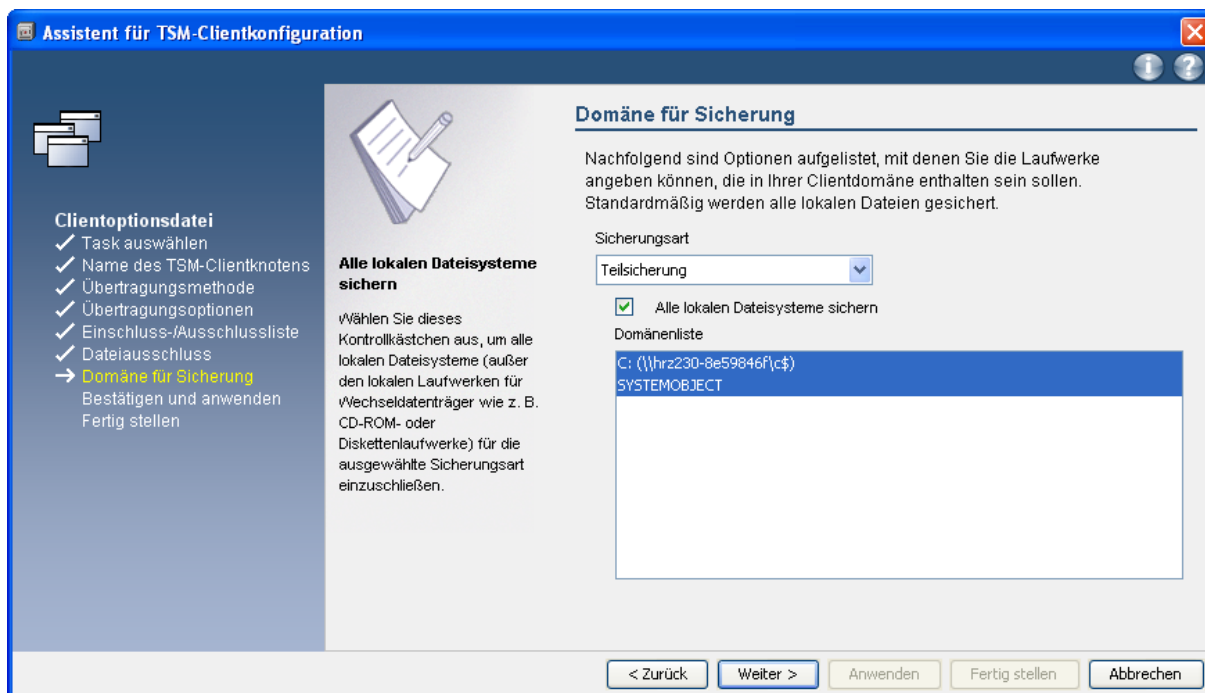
Assistent für TSM-Clientkonfiguration

Clientoptionsdatei
✓ Task auswählen
✓ Name des TSM-Clientknotens
✓ Übertragungsmethode
✓ Übertragungsoptionen
✓ Einschluss-/Ausschlussliste
✓ Dateiausschluss
→ Domäne für Sicherung
Bestätigen und anwenden
Fertig stellen

Alle lokalen Dateisysteme sichern

Wählen Sie dieses Kontrollkästchen aus, um alle lokalen Dateisysteme (außer den lokalen Laufwerken für Wechseldatenträger wie z. B. CD-ROM- oder Diskettenlaufwerke) für die ausgewählte Sicherungsart einzuschließen.

Domäne für Sicherung

Nachfolgend sind Optionen aufgelistet, mit denen Sie die Laufwerke angeben können, die in Ihrer Clientdomäne enthalten sein sollen. Standardmäßig werden alle lokalen Dateien gesichert.

Sicherungsart
Teilsicherung
Alle lokalen Dateisysteme sichern
Domänenliste
C: (\\hrz230-8e59846f\c$)
SYSTEMOBJECT

< Zurück | Weiter > | Anwenden | Fertig stellen | Abbrechen